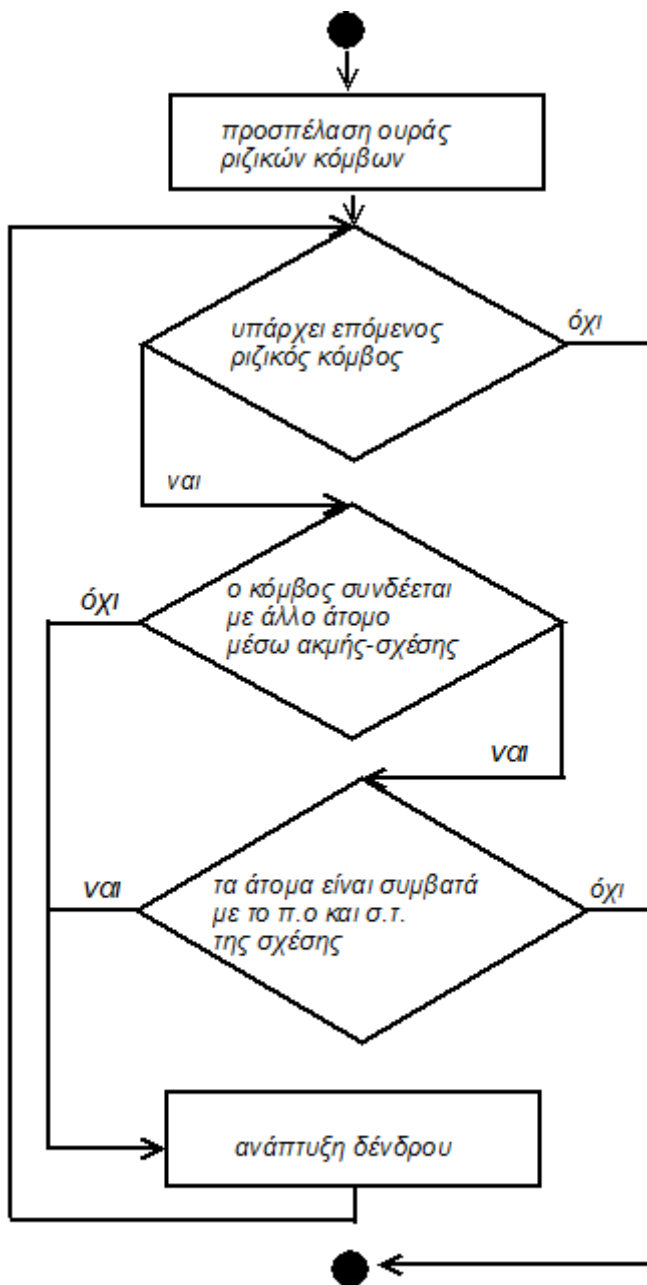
προσπέλαση ουράς ριζικών κόμβων

υπάρχει επόμενος ριζικός κόμβος

όχι

ναι

ο κόμβος συνδέεται με άλλο άτομο μέσω ακμής-σχέσης

όχι

ναι

τα άτομα είναι συμβατά με το π.ο και σ.τ. της σχέσης

ναι

όχι

ανάπτυξη δένδρου